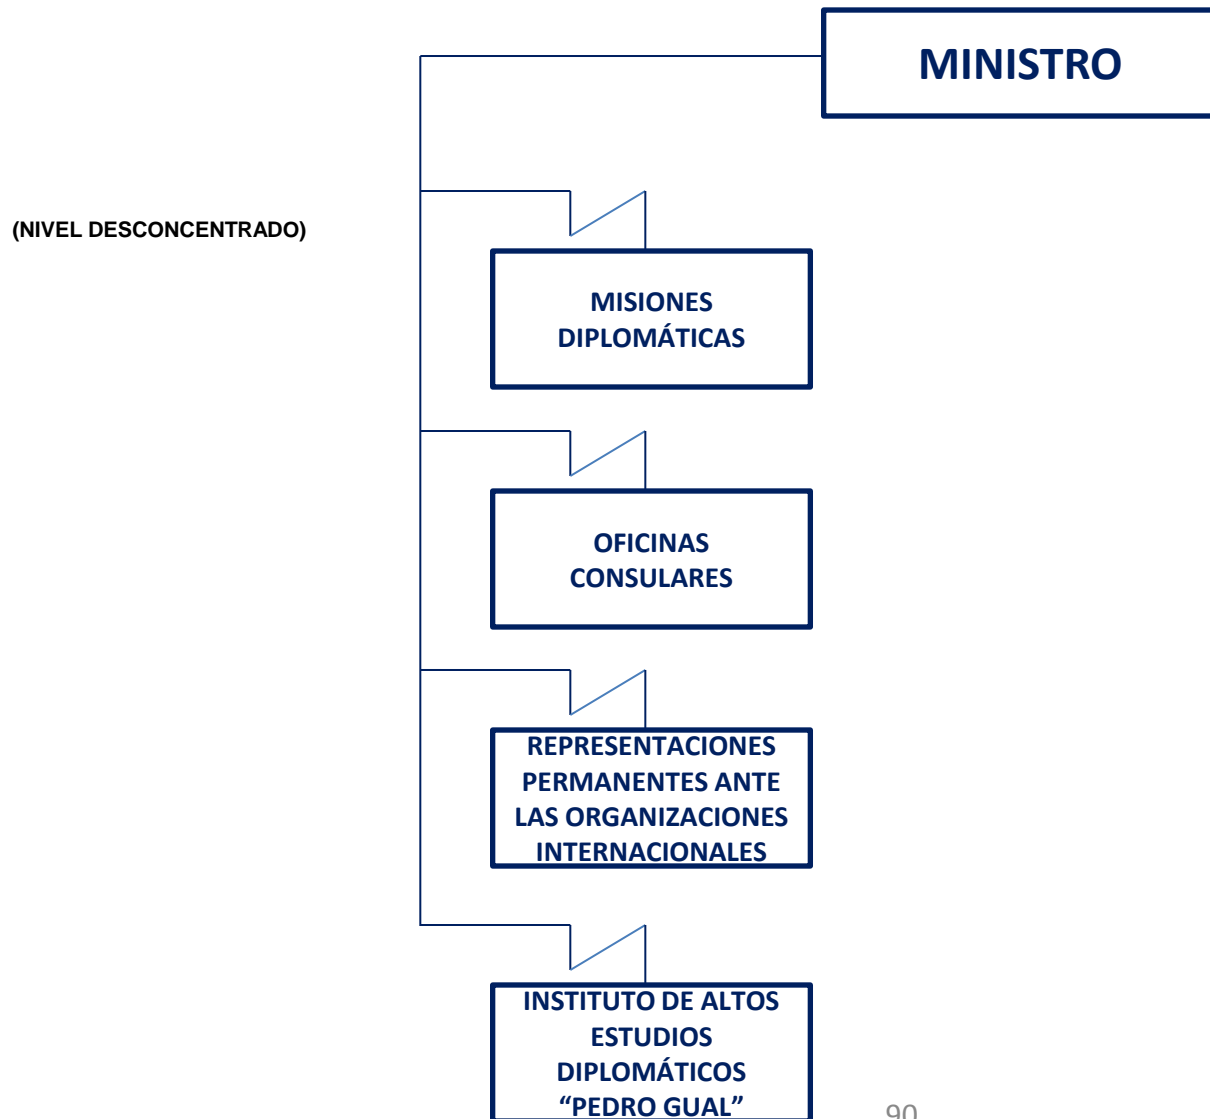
MINISTRO

(NIVEL DESCONCENTRADO)

MISIONES DIPLOMÁTICAS

OFICINAS CONSULARES

REPRESENTACIONES PERMANENTES ANTE LAS ORGANIZACIONES INTERNACIONALES

INSTITUTO DE ALTOS ESTUDIOS DIPLOMÁTICOS "PEDRO GUAL"

90